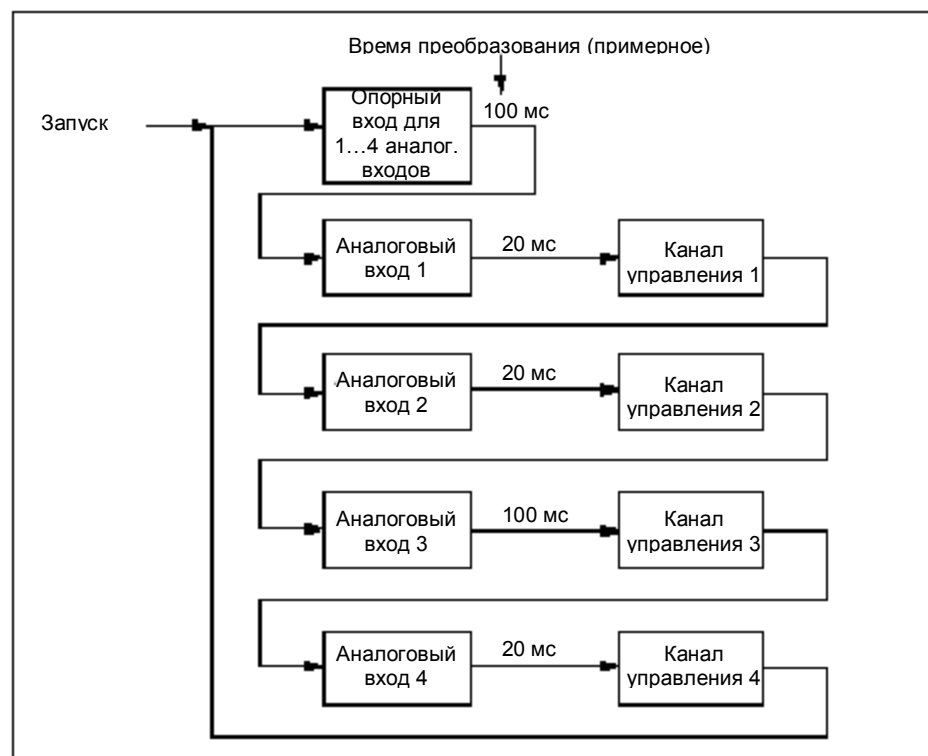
Время преобразования (примерное)

Запуск

Опорный вход для 1…4 аналог. входов

100 мс

Аналоговый вход 1

20 мс

Канал управления 1

Аналоговый вход 2

20 мс

Канал управления 2

Аналоговый вход 3

100 мс

Канал управления 3

Аналоговый вход 4

20 мс

Канал управления 4